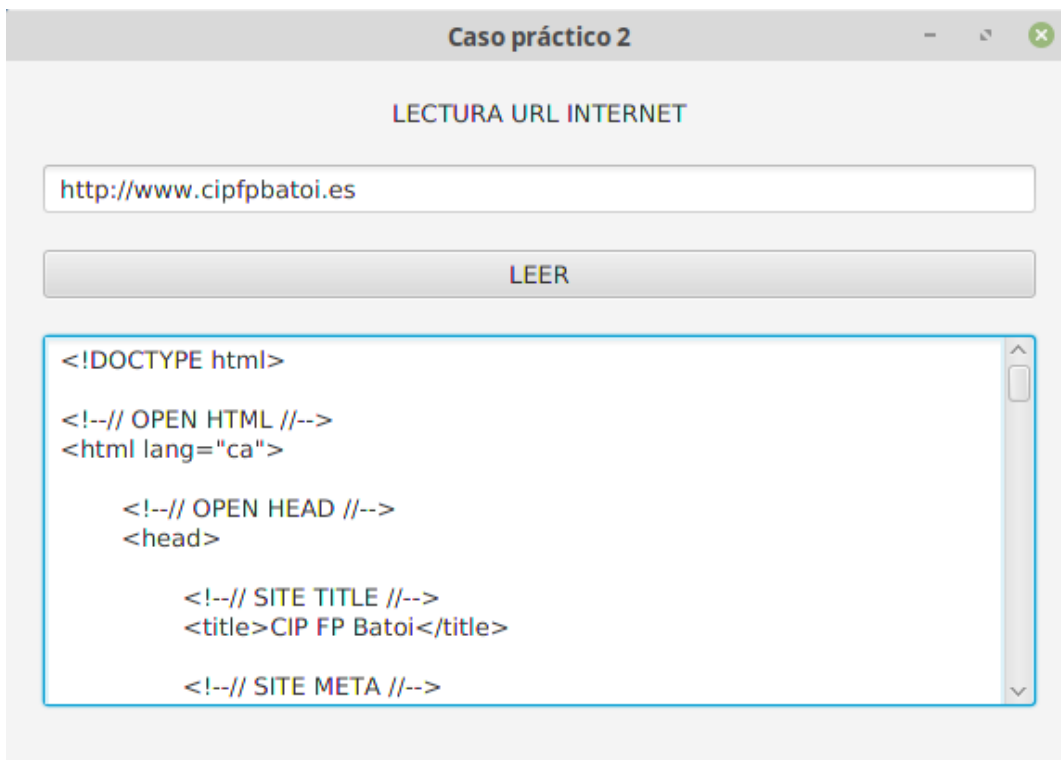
Caso práctico 2

LECTURA URL INTERNET

http://www.cipfpbatoi.es

LEER

<!DOCTYPE html>

<!--// OPEN HTML //-->
<html lang="ca">

<!--// OPEN HEAD //-->
<head>

<!--// SITE TITLE //-->
<title>CIP FP Batoi</title>

<!--// SITE META //-->